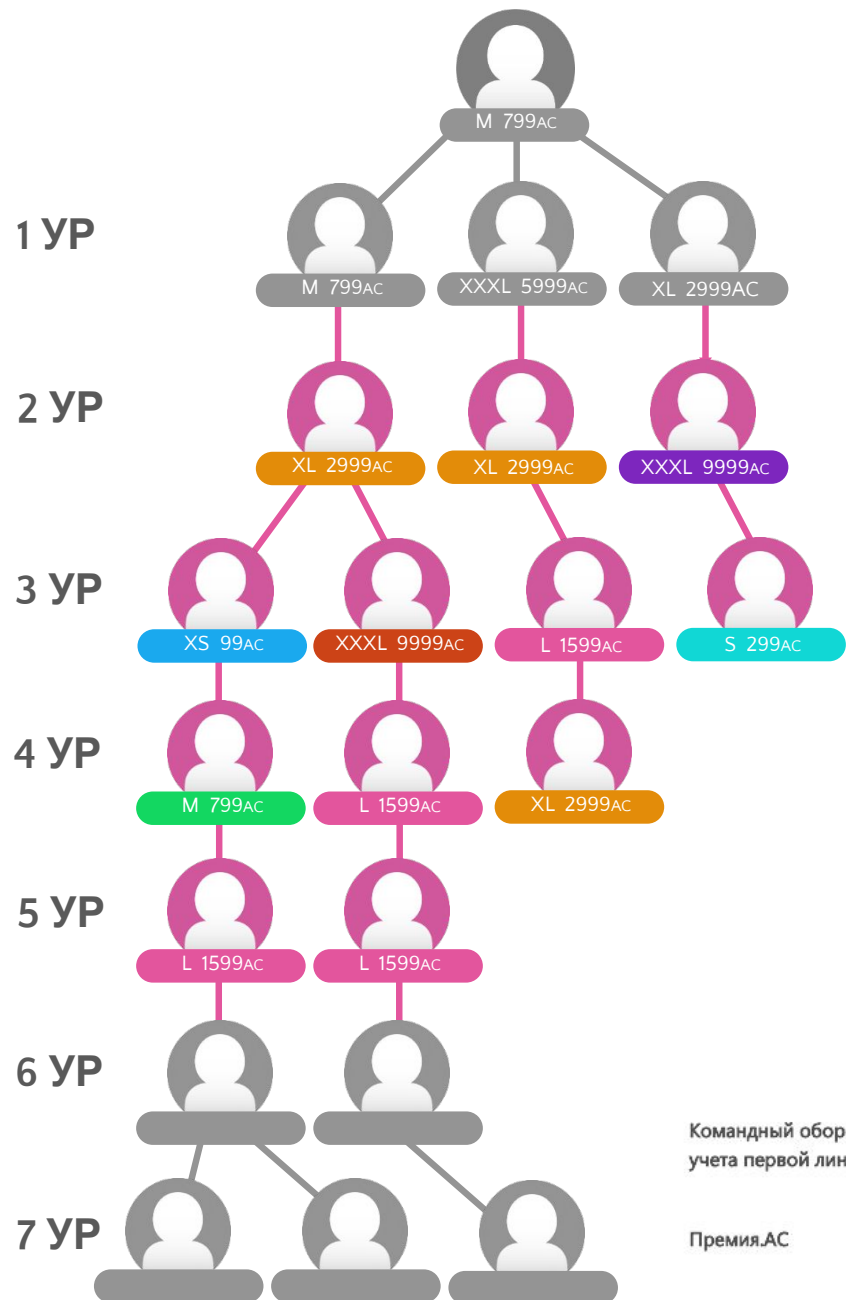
M 799AC

1 УР
M 799AC
XXXL 5999AC
XL 2999AC

2 УР
XL 2999AC
XL 2999AC
XXXL 9999AC

3 УР
XS 99AC
XXXL 9999AC
L 1599AC
S 299AC

4 УР
M 799AC
L 1599AC
XL 2999AC

5 УР
L 1599AC
L 1599AC

6 УР

7 УР

Командный обор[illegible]
учета первой лин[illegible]

Премия.АС